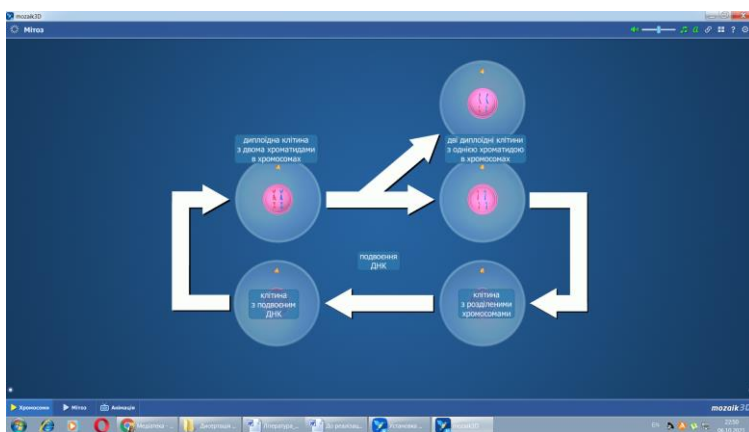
mozaik3D

Мітоз

диплоїдна клітина з двома хроматидами в хромосомах

дві диплоїдні клітини з однією хроматидою в хромосомах

подвоєння ДНК

клітина з подвоєним ДНК

клітина з розділеними хромосомами

Хромосоми
Мітоз
Анімація

mozaik3D

Медіатека
Дисертація
Література
До розділу
Планова
mozaik3D

EN
22:50
06.10.2015